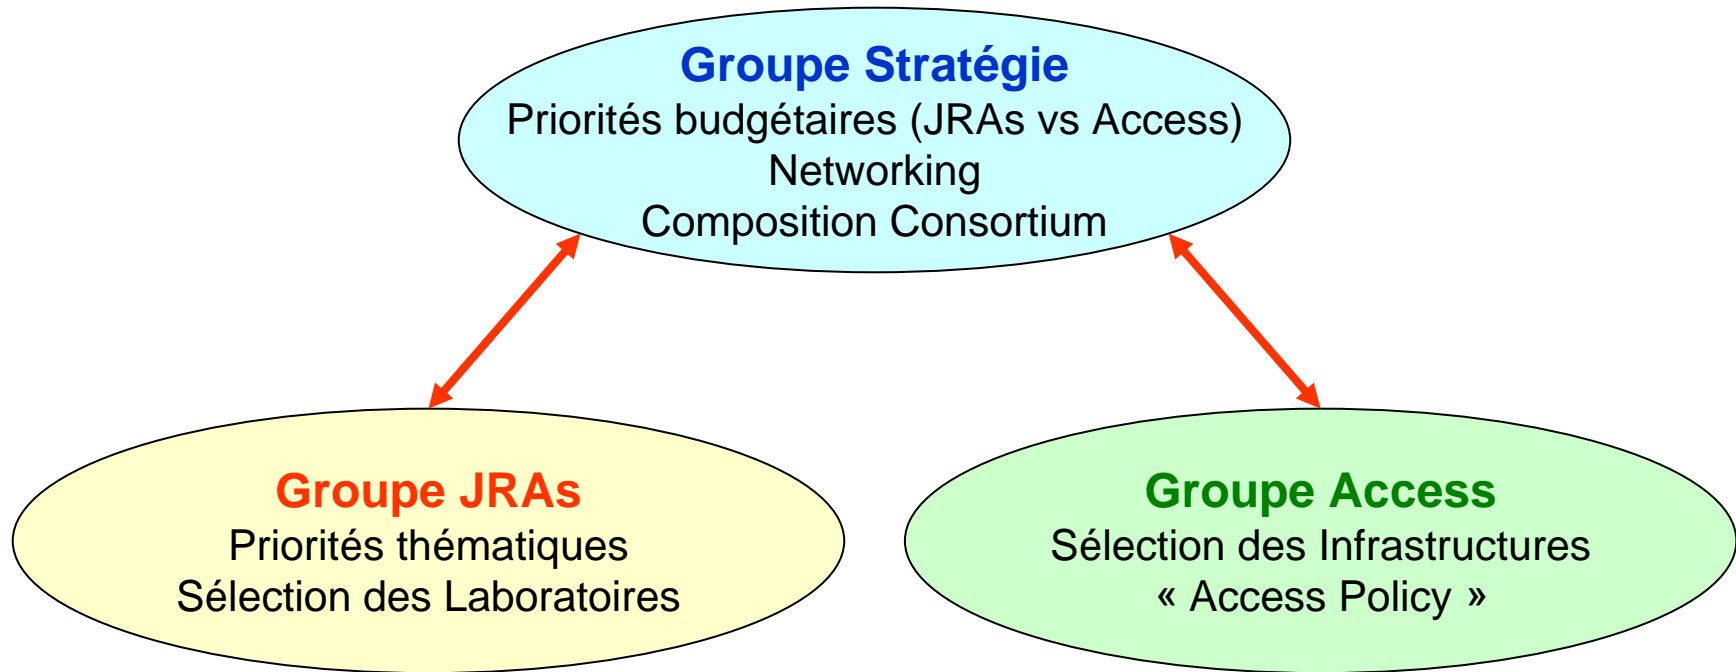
Groupe Stratégie
Priorités budgétaires (JRAs vs Access)
Networking
Composition Consortium

Groupe JRAs
Priorités thématiques
Sélection des Laboratoires

Groupe Access
Sélection des Infrastructures
« Access Policy »